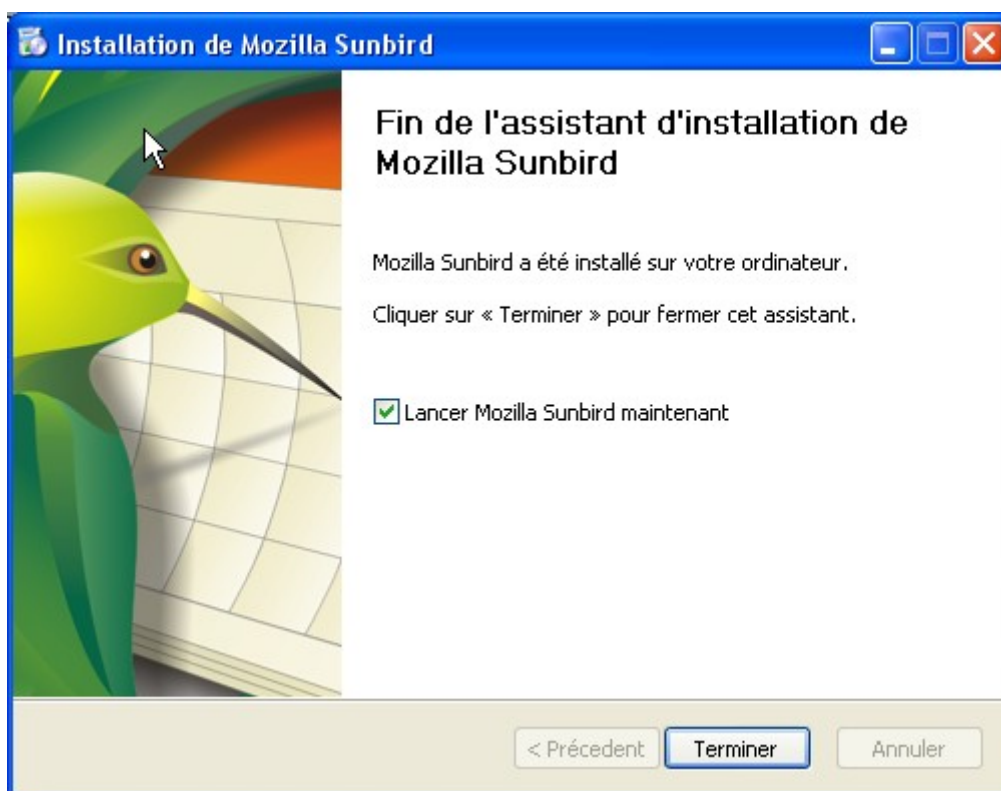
Installation de Mozilla Sunbird

Fin de l'assistant d'installation de Mozilla Sunbird

Mozilla Sunbird a été installé sur votre ordinateur.

Cliquer sur « Terminer » pour fermer cet assistant.

Lancer Mozilla Sunbird maintenant

< Précedent
Terminer
Annuler